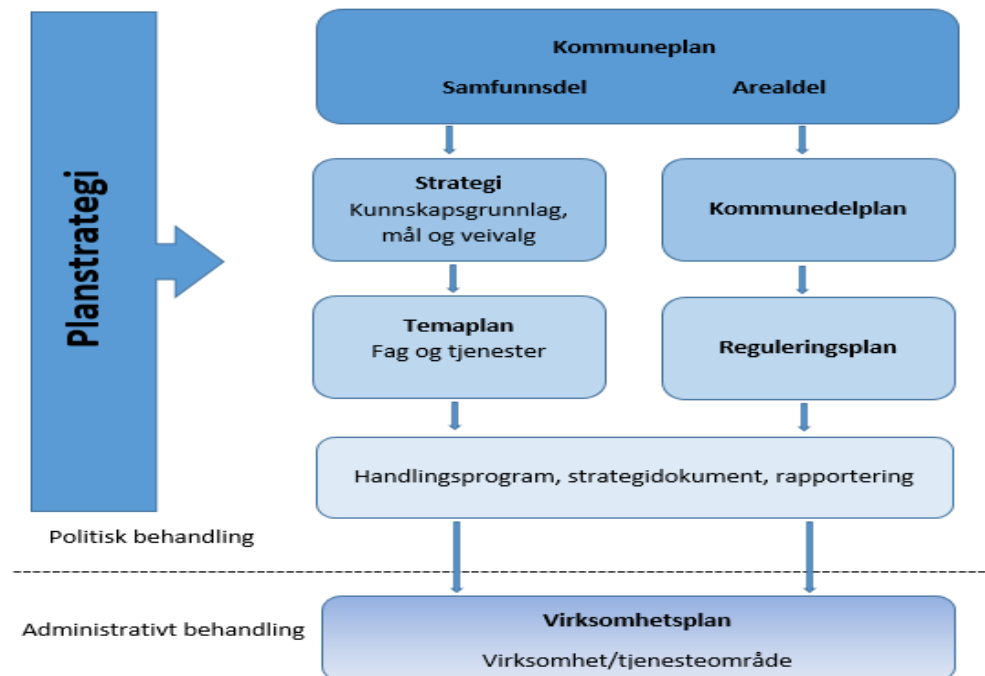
Planstrategi

Kommuneplan

Samfunnsdel

Arealdel

Strategi
Kunnskapsgrunnlag, mål og veivalg

Kommunedelplan

Temaplan
Fag og tjenester

Reguleringsplan

Handlingsprogram, strategidokument, rapportering

Politisk behandling

Administrativt behandling

Virksomhetsplan

Virksomhet/tjenesteområde